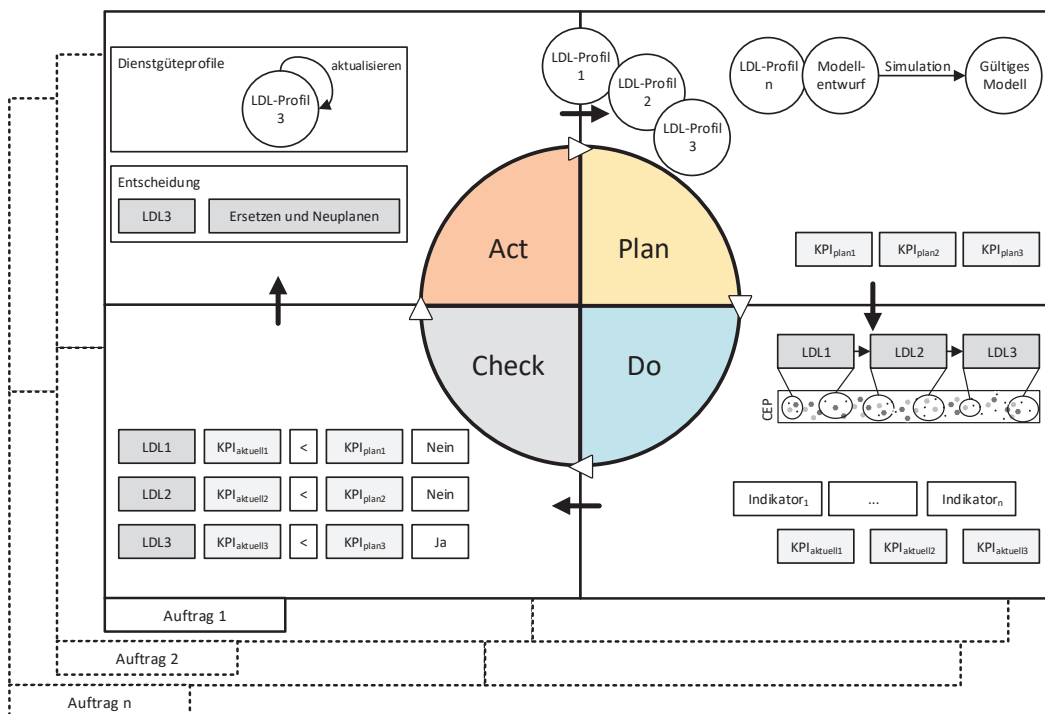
Dienstgüteprofile

aktualisieren

LDL-Profil 3

Entscheidung

LDL3

Ersetzen und Neuplanen

LDL-Profil 1

LDL-Profil 2

LDL-Profil 3

LDL-Profil n

Modellentwurf

Simulation

Gültiges Modell

Act

Plan

Check

Do

$KPI_{plan1}$

$KPI_{plan2}$

$KPI_{plan3}$

LDL1

LDL2

LDL3

CEP

| LDL1 | $KPI_{aktuell1}$ | < | $KPI_{plan1}$ | Nein |
|---|---|---|---|---|
| LDL2 | $KPI_{aktuell2}$ | < | $KPI_{plan2}$ | Nein |
| LDL3 | $KPI_{aktuell3}$ | < | $KPI_{plan3}$ | Ja |

$Indikator_1$

...

$Indikator_n$

$KPI_{aktuell1}$

$KPI_{aktuell2}$

$KPI_{aktuell3}$

Auftrag 1

Auftrag 2

Auftrag n